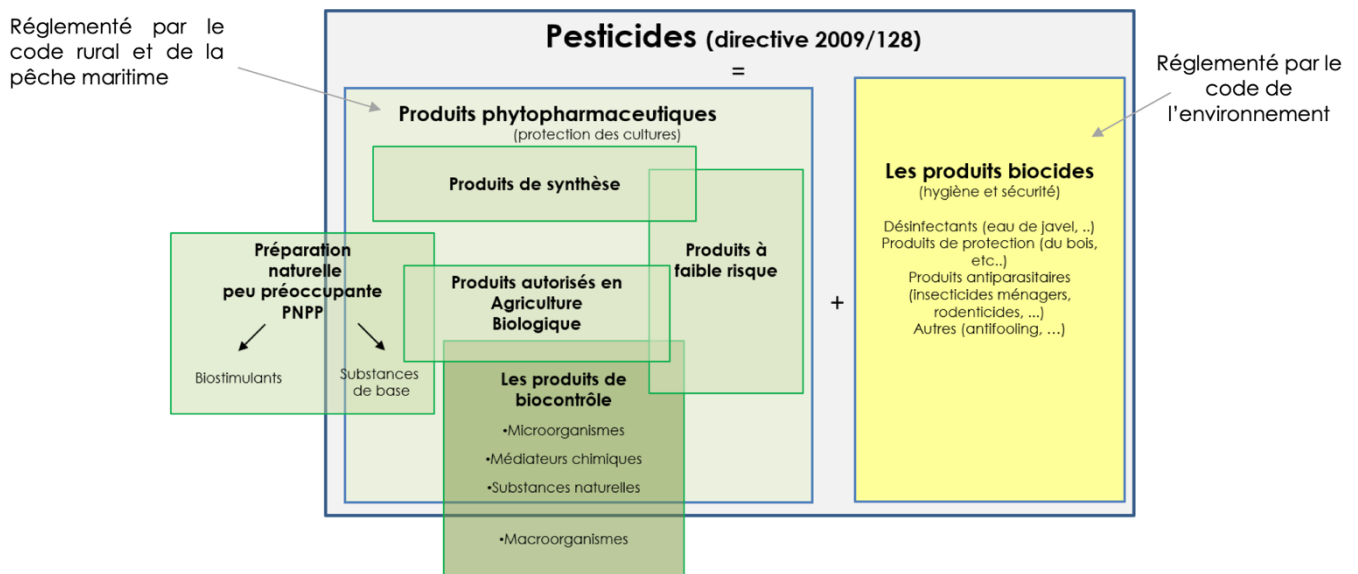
Réglementé par le code rural et de la pêche maritime

Pesticides (directive 2009/128)

=

Réglementé par le code de l'environnement

Produits phytopharmaceutiques
(protection des cultures)

Produits de synthèse

Produits à faible risque

Préparation naturelle peu préoccupante PNPP

Biostimulants

Substances de base

Produits autorisés en Agriculture Biologique

Les produits de biocontrôle

•Microorganismes

•Médiateurs chimiques

•Substances naturelles

•Macroorganismes

+

Les produits biocides
(hygiène et sécurité)

Désinfectants (eau de javel, ..)
Produits de protection (du bois, etc..)
Produits antiparasitaires (insecticides ménagers, rodenticides, ...)
Autres (antifooling, ...)